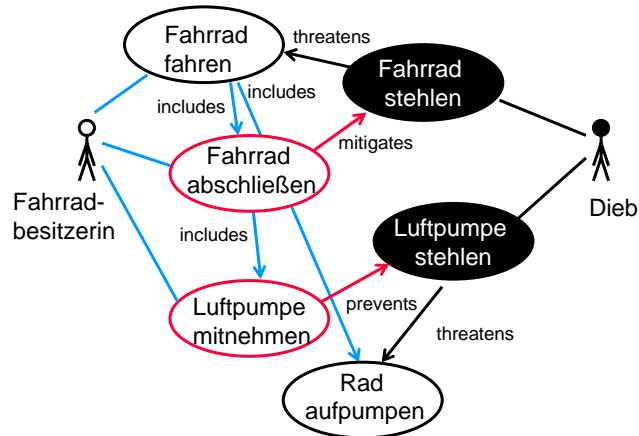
Fahrrad fahren

threatens

Fahrrad stehlen

includes

includes

mitigates

Fahrrad abschließen

Fahrradbesitzerin

Dieb

includes

Luftpumpe stehlen

Luftpumpe mitnehmen

prevents

threatens

Rad aufpumpen